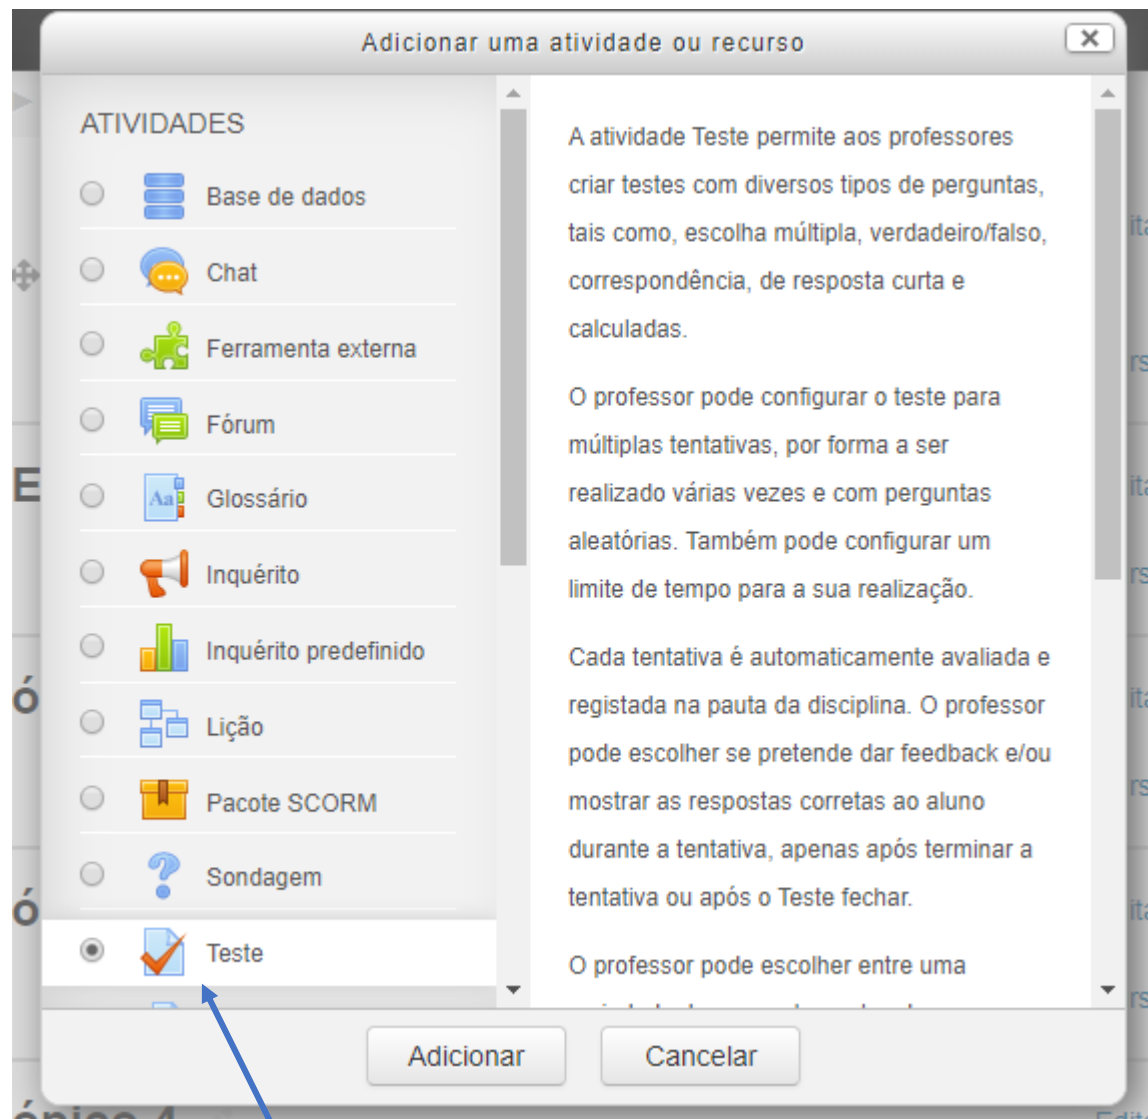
Adicionar uma atividade ou recurso

ATIVIDADES

Base de dados

Chat

Ferramenta externa

Fórum

Glossário

Inquérito

Inquérito predefinido

Lição

Pacote SCORM

Sondagem

Teste

A atividade Teste permite aos professores criar testes com diversos tipos de perguntas, tais como, escolha múltipla, verdadeiro/falso, correspondência, de resposta curta e calculadas.

O professor pode configurar o teste para múltiplas tentativas, por forma a ser realizado várias vezes e com perguntas aleatórias. Também pode configurar um limite de tempo para a sua realização.

Cada tentativa é automaticamente avaliada e registada na pauta da disciplina. O professor pode escolher se pretende dar feedback e/ou mostrar as respostas corretas ao aluno durante a tentativa, apenas após terminar a tentativa ou após o Teste fechar.

O professor pode escolher entre uma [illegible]

Adicionar

Cancelar